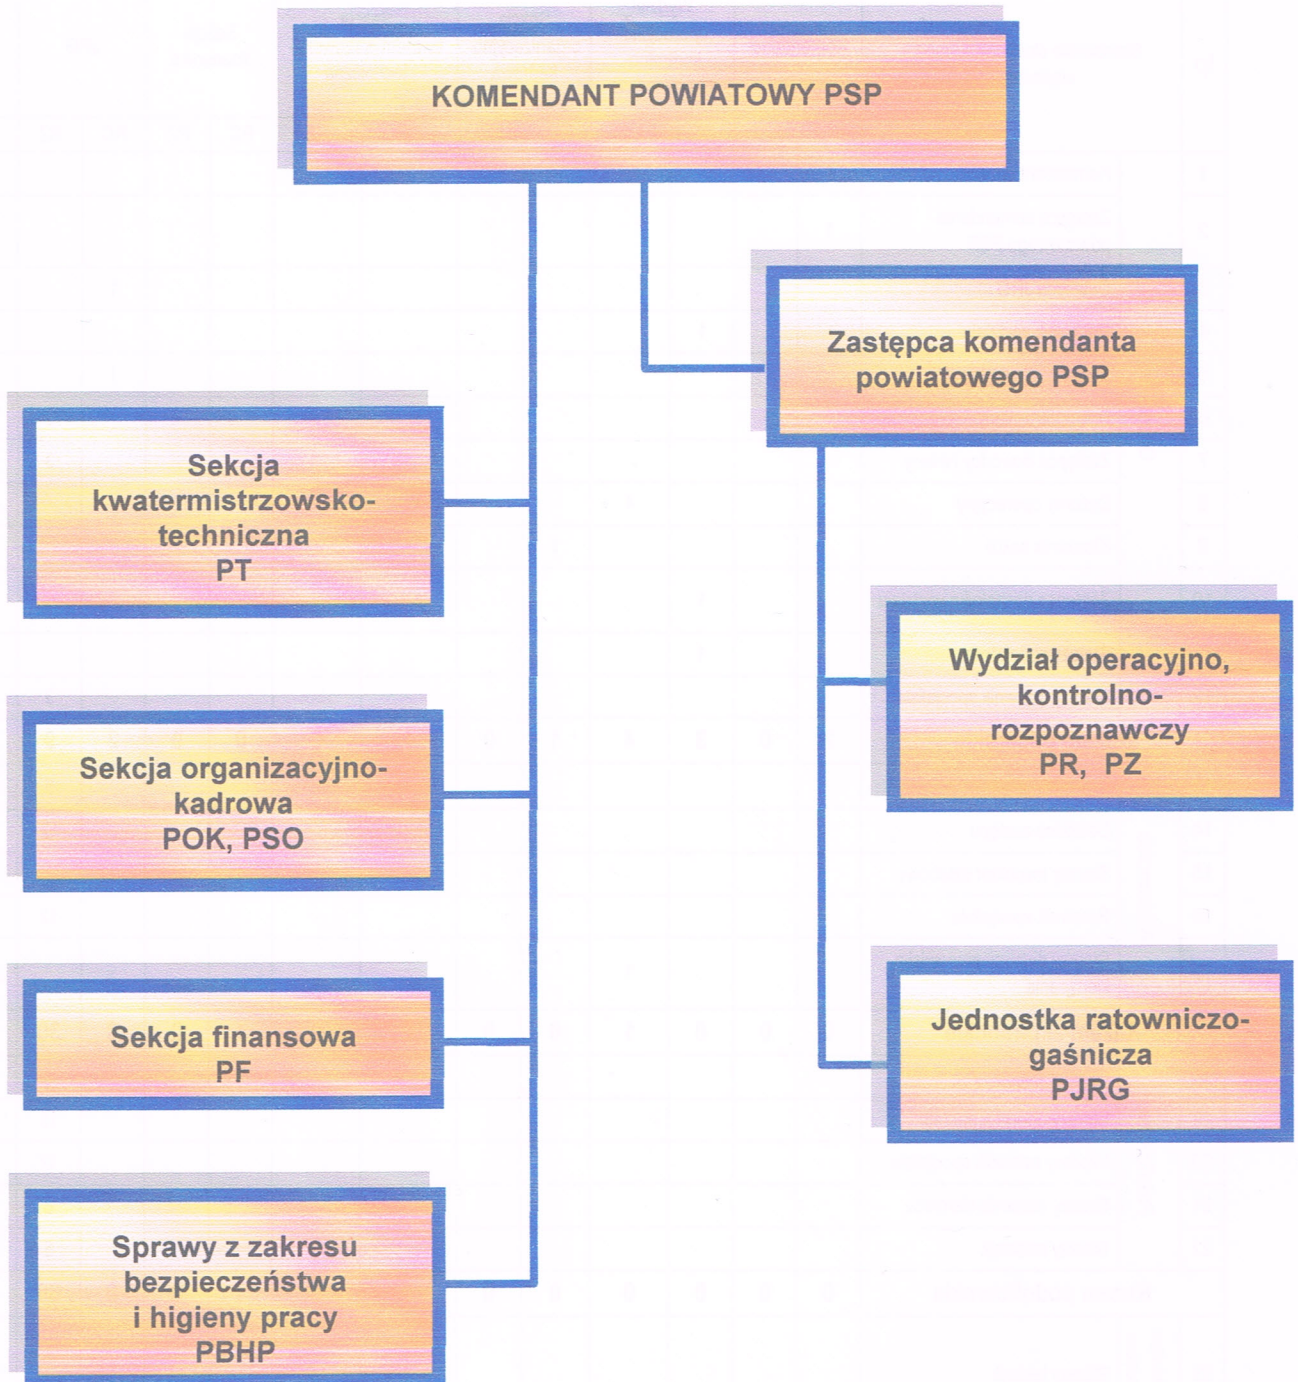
KOMENDANT POWIATOWY PSP

Zastępca komendanta powiatowego PSP

Sekcja kwatermistrzowsko-techniczna
PT

Wydział operacyjno, kontrolno-rozpoznawczy
PR, PZ

Sekcja organizacyjno-kadrowa
POK, PSO

Sekcja finansowa
PF

Jednostka ratowniczo-gaśnicza
PJRG

Sprawy z zakresu bezpieczeństwa i higieny pracy
PBHP